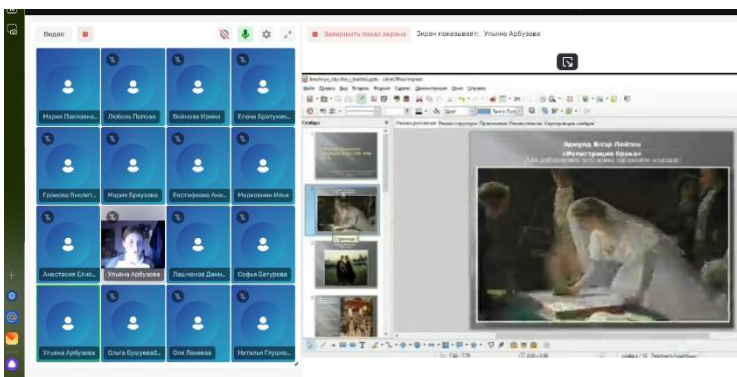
Видео

Завершить показ экрана   Экран показывает: Ульяна Арбузова

Мария Павловна

Любовь Попова

Войнова Ирина

Елена Братухин

Громова Люсят

Мария Брызгова

Евстафеева Ане

Морковкин Илья

Анастасия Елис

Ульяна Арбузова

Лашманов Дани

Софья Батурова

Ульяна Арбузова

Ольга Бушуева

Оля Лямеева

Наталья Глушко

Эдмунд Блэр Лейтон
«Регистрация брака»
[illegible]